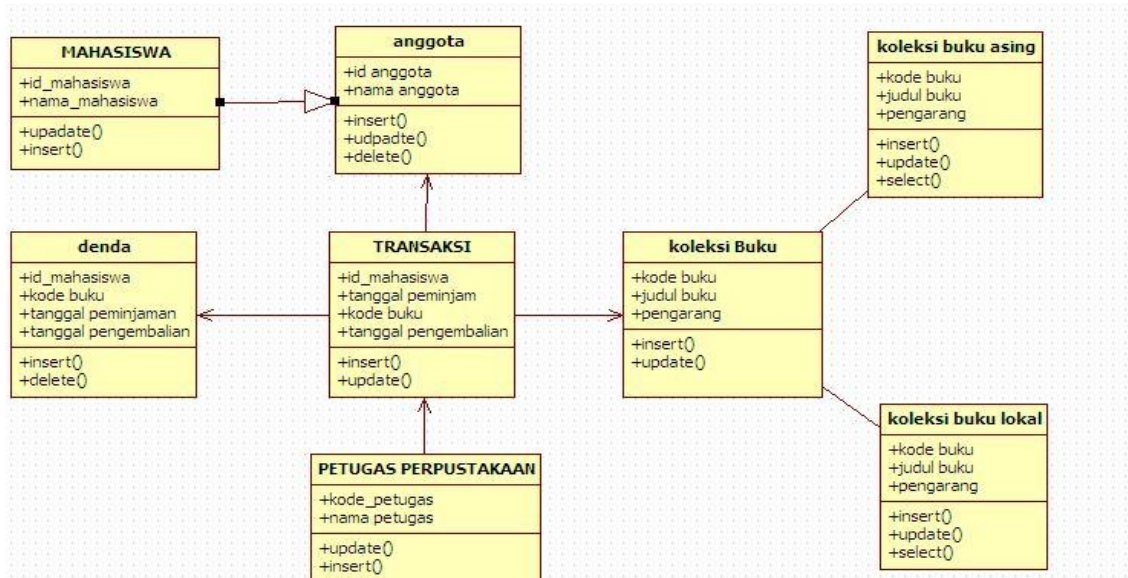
MAHASISWA
+id_mahasiswa
+nama_mahasiswa
+upadate()
+insert()

anggota
+id anggota
+nama anggota
+insert()
+udpadte()
+delete()

koleksi buku asing
+kode buku
+judul buku
+pengarang
+insert()
+update()
+select()

denda
+id_mahasiswa
+kode buku
+tanggal peminjaman
+tanggal pengembalian
+insert()
+delete()

TRANSAKSI
+id_mahasiswa
+tanggal peminjam
+kode buku
+tanggal pengembalian
+insert()
+update()

koleksi Buku
+kode buku
+judul buku
+pengarang
+insert()
+update()

koleksi buku lokal
+kode buku
+judul buku
+pengarang
+insert()
+update()
+select()

PETUGAS PERPUSTAKAAN
+kode_petugas
+nama petugas
+update()
+insert()